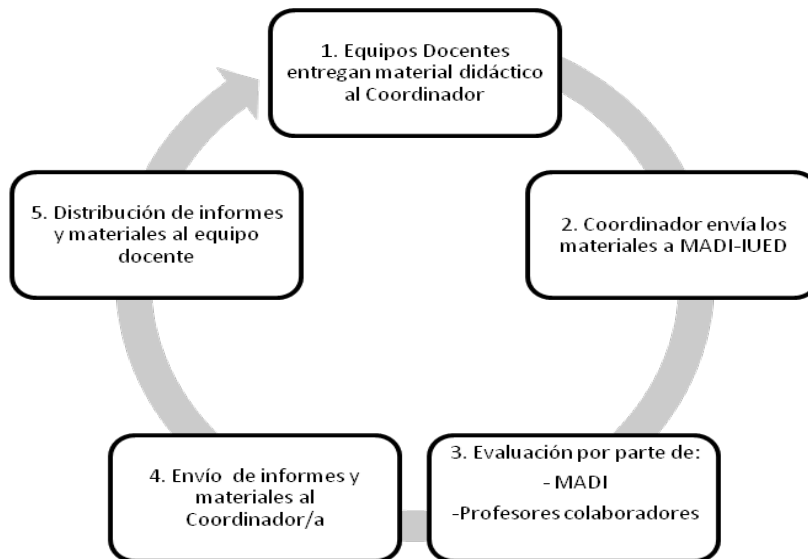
1. Equipos Docentes entregan material didáctico al Coordinador

2. Coordinador envía los materiales a MADI-IUED

3. Evaluación por parte de:
- MADI
-Profesores colaboradores

4. Envío de informes y materiales al Coordinador/a

5. Distribución de informes y materiales al equipo docente